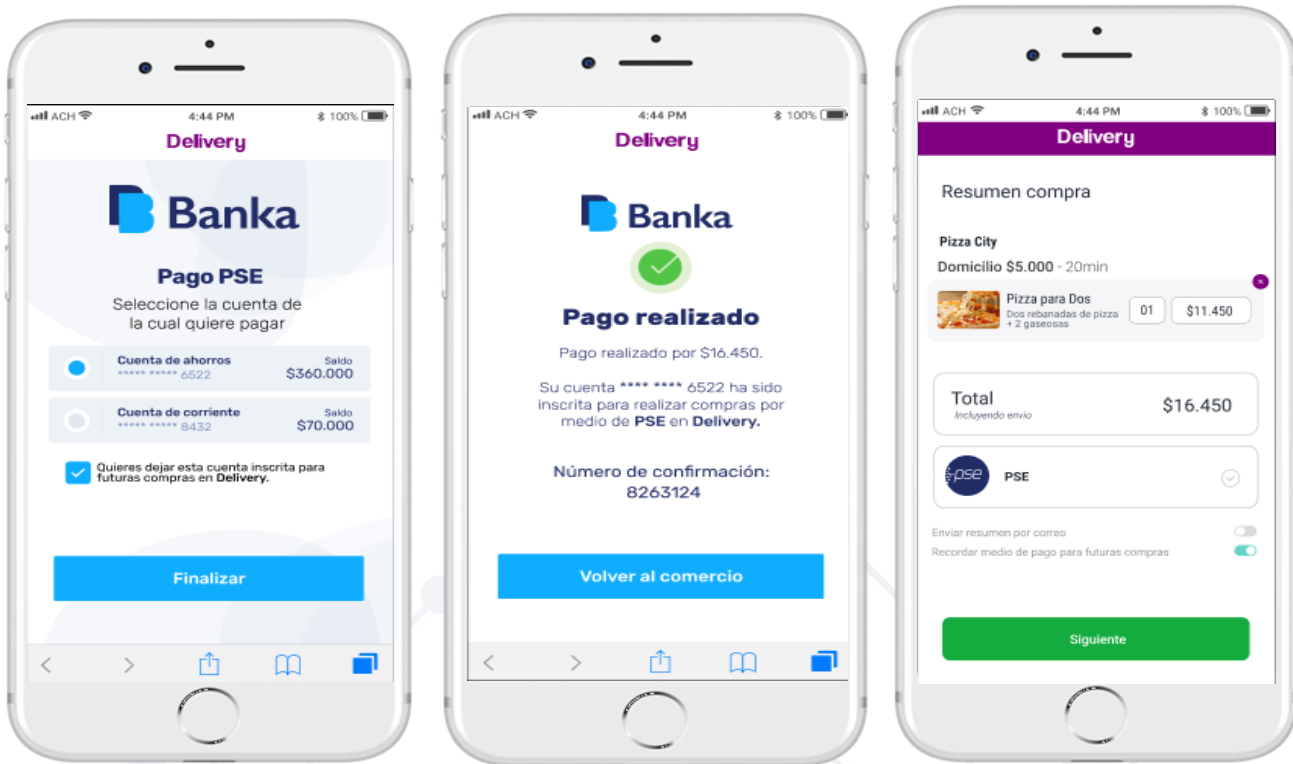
ACH 4:44 PM 100%

Delivery

Banka

Pago PSE

Seleccione la cuenta de la cual quiere pagar

Cuenta de ahorros
***** ***** 6522
Saldo
$360.000

Cuenta de corriente
***** ***** 8432
Saldo
$70.000

Quieres dejar esta cuenta inscrita para futuras compras en Delivery.

Finalizar

ACH 4:44 PM 100%

Delivery

Banka

Pago realizado

Pago realizado por $16.450.

Su cuenta **** **** 6522 ha sido inscrita para realizar compras por medio de PSE en Delivery.

Número de confirmación:
8263124

Volver al comercio

ACH 4:44 PM 100%

Delivery

Resumen compra

Pizza City

Domicilio $5.000 - 20min

Pizza para Dos
Dos rebanadas de pizza + 2 gaseosas
01
$11.450

Total
Incluyendo envio
$16.450

pse
PSE

Enviar resumen por correo
Recordar medio de pago para futuras compras

Siguiente